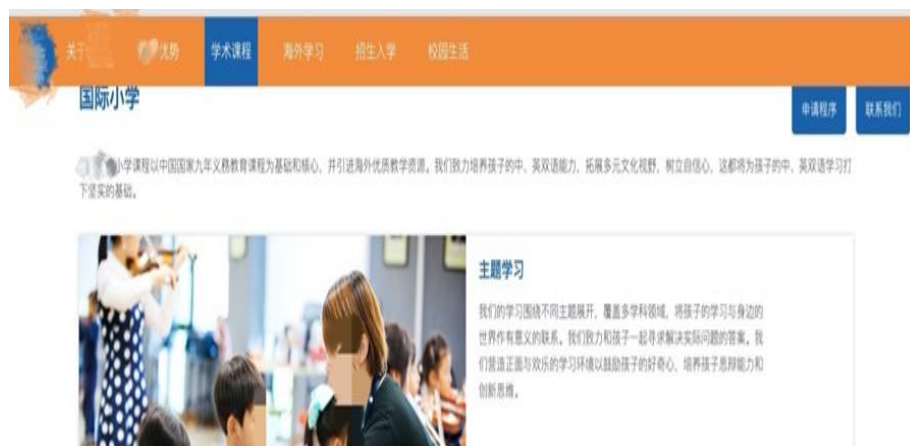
关于 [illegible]优势 学术课程 海外学习 招生入学 校园生活

国际小学

申请程序 联系我们

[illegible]小学课程以中国国家九年义务教育课程为基础和核心，并引进海外优质教学资源，我们致力培养孩子的中、英双语能力，拓展多元文化视野，树立自信心，这都将为孩子的中、英双语学习打下坚实的基础。

主题学习

我们的学习围绕不同主题展开，覆盖多学科领域，将孩子的学习与身边的世界作有意义的联系。我们致力和孩子一起寻求解决实际问题的答案。我们营造正面与欢乐的学习环境以鼓励孩子的好奇心，培养孩子思辨能力和创新思维。